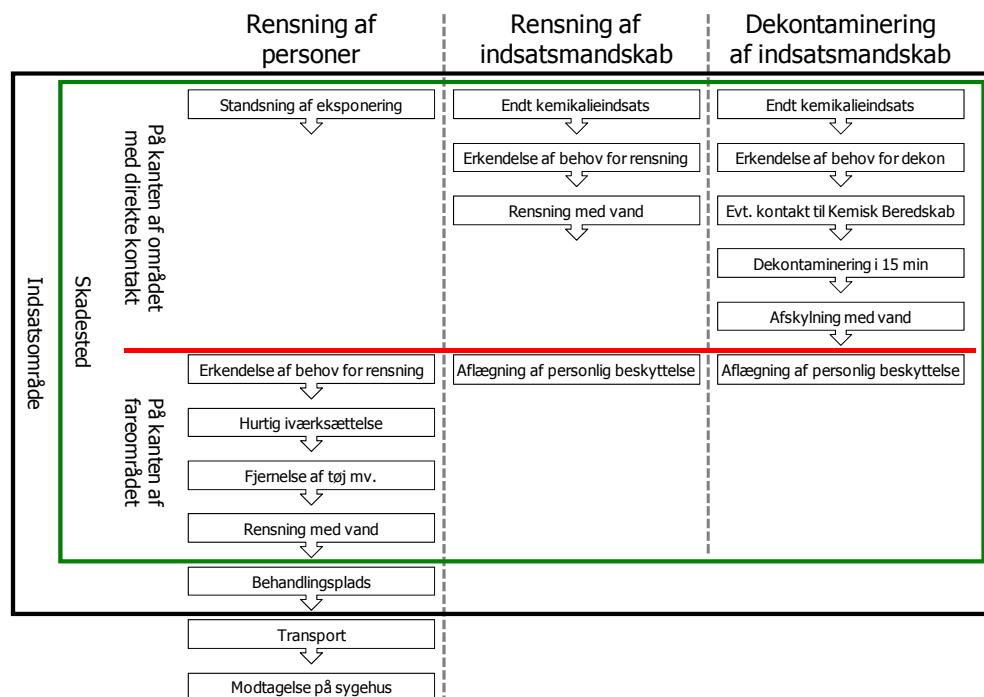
Rensning af personer

Rensning af indsatsmandskab

Dekontaminering af indsatsmandskab

Indsatsområde

Skadested

På kanten af området med direkte kontakt

På kanten af fareområdet

Standsning af eksponering

Erkendelse af behov for rensning

Hurtig iværksættelse

Fjernelse af tøj mv.

Rensning med vand

Behandlingsplads

Transport

Modtagelse på sygehus

Endt kemikalieindsats

Erkendelse af behov for rensning

Rensning med vand

Aflægning af personlig beskyttelse

Endt kemikalieindsats

Erkendelse af behov for dekon

Evt. kontakt til Kemisk Beredskab

Dekontaminering i 15 min

Afskylning med vand

Aflægning af personlig beskyttelse